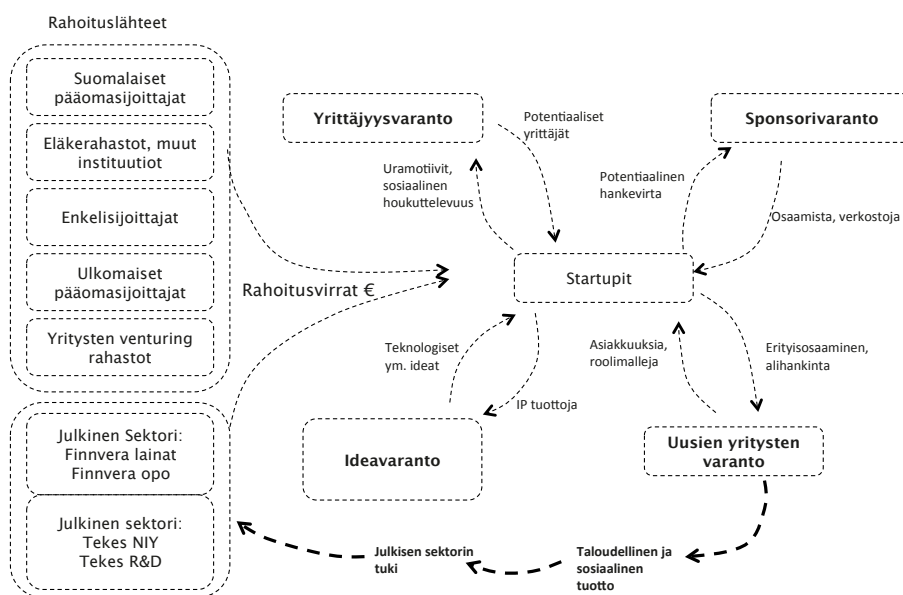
Rahoituslähteet

Suomalaiset pääomasijoittajat

Eläkerahastot, muut instituutiot

Enkelisijoittajat

Ulkomaiset pääomasijoittajat

Yritysten venturing rahastot

Julkinen Sektori: Finnvera lainat Finnvera opo

Julkinen sektori: Tekes NIY Tekes R&D

Rahoitusvirrat €

Yrittäjyysvaranto

Potentiaaliset yrittäjät

Uramotiivit, sosiaalinen houkuttelevuus

Sponsorivaranto

Potentiaalinen hankevirta

Osaamista, verkostoja

Startupit

Teknologiset ym. ideat

IP tuottoja

Asiakkuuksia, roolimalleja

Erityisosaaminen, alihankinta

Ideavaranto

Uusien yritysten varanto

Taloudellinen ja sosiaalinen tuotto

Julkisen sektorin tuki